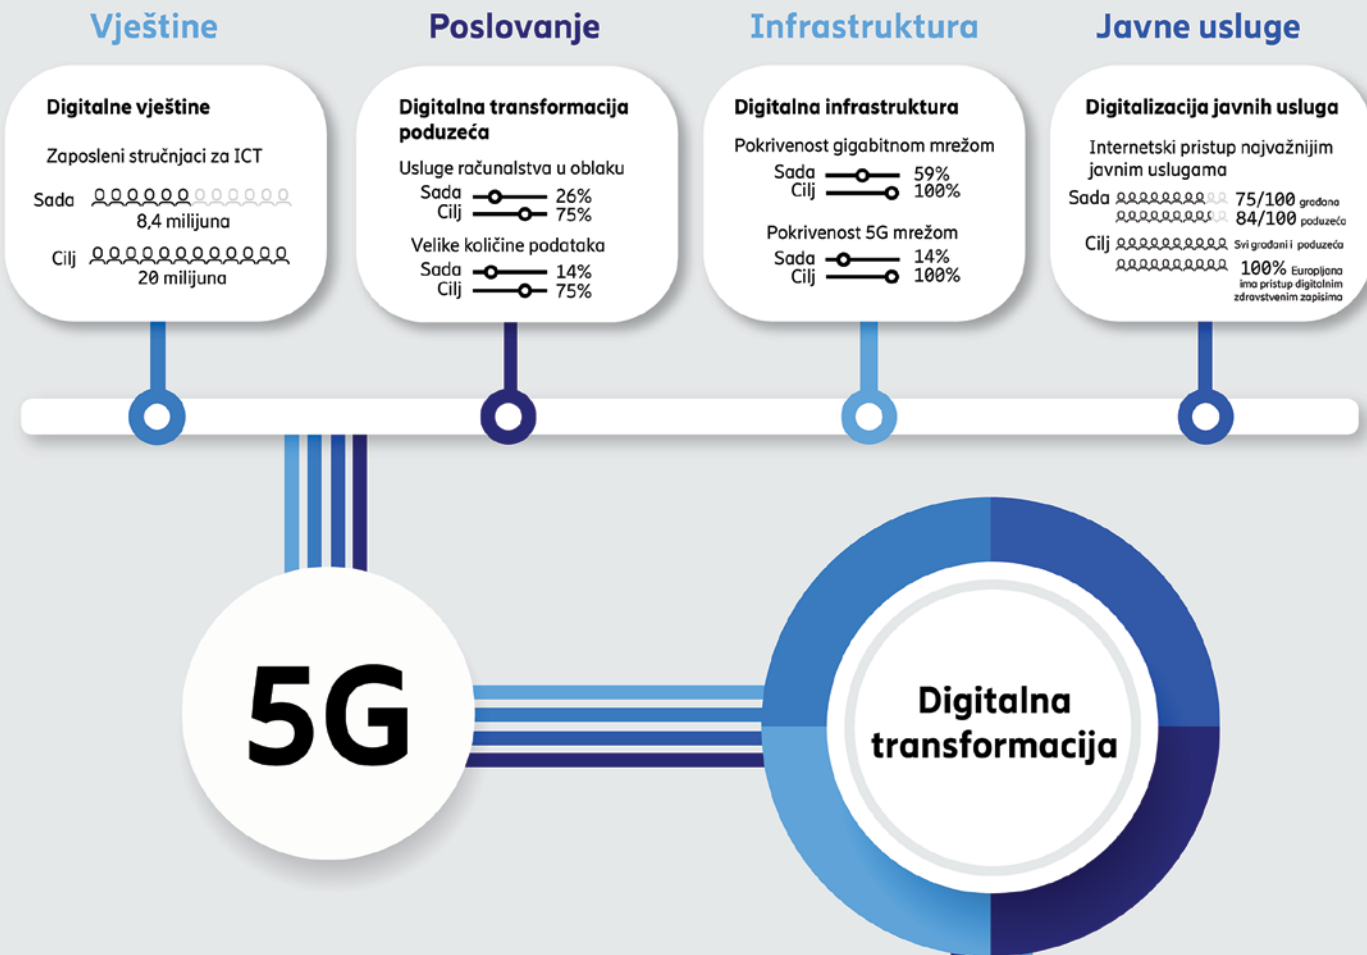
Vještine

Digitalne vještine

Zaposleni stručnjaci za ICT

Sada 8,4 milijuna

Cilj 20 milijuna

Poslovanje

Digitalna transformacija poduzeća

Usluge računalstva u oblaku

Sada 26%
Cilj 75%

Velike količine podataka

Sada 14%
Cilj 75%

Infrastruktura

Digitalna infrastruktura

Pokrivenost gigabitnom mrežom

Sada 59%
Cilj 100%

Pokrivenost 5G mrežom

Sada 14%
Cilj 100%

Javne usluge

Digitalizacija javnih usluga

Internetski pristup najvažnijim javnim uslugama

Sada 75/100 građana
84/100 poduzeća

Cilj Svi građani i poduzeća
100% Europljana ima pristup digitalnim zdravstvenim zapisima

5G

Digitalna transformacija